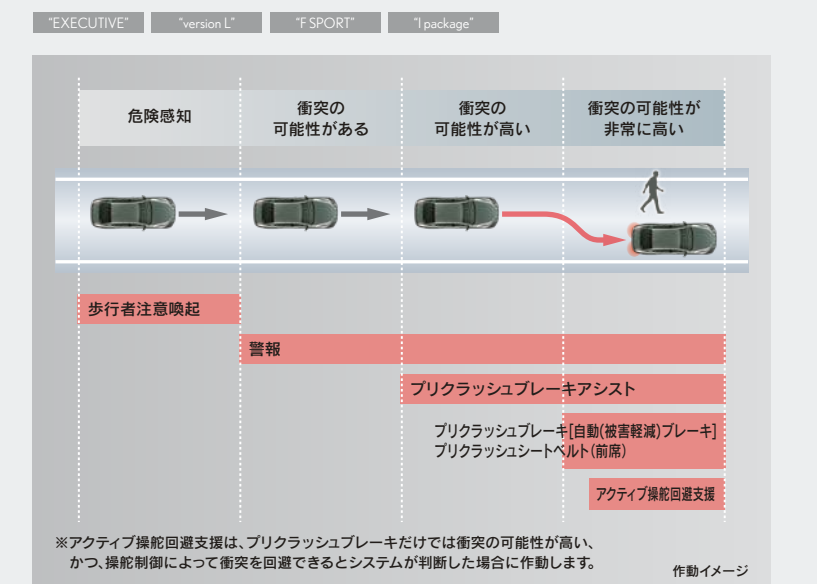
"EXECUTIVE" "version L" "F SPORT" "I package"

危険感知

衝突の可能性がある

衝突の可能性が高い

衝突の可能性が非常に高い

歩行者注意喚起

警報

プリクラッシュブレーキアシスト

プリクラッシュブレーキ[自動(被害軽減)ブレーキ]
プリクラッシュシートベルト(前席)

アクティブ操舵回避支援

※アクティブ操舵回避支援は、プリクラッシュブレーキだけでは衝突の可能性が高い、かつ、操舵制御によって衝突を回避できるとシステムが判断した場合に作動します。

作動イメージ